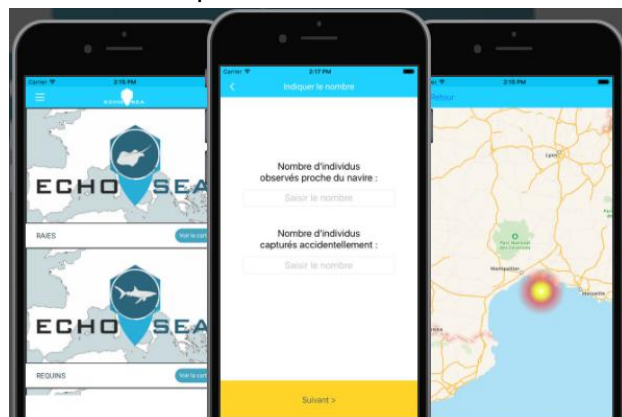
Carrier 2:15 PM
ECHO SEA
ECHO SEA
RAIES
Voir la cart
ECHO SEA
REQUINS
Voir la cart

Carrier 2:17 PM
Indiquer le nombre
Nombre d'individus observés proche du navire :
Saisir le nombre
Nombre d'individus capturés accidentellement :
Saisir le nombre
Suivant >

2:15 PM
Retour
Lyon
Montpellier
Marseille